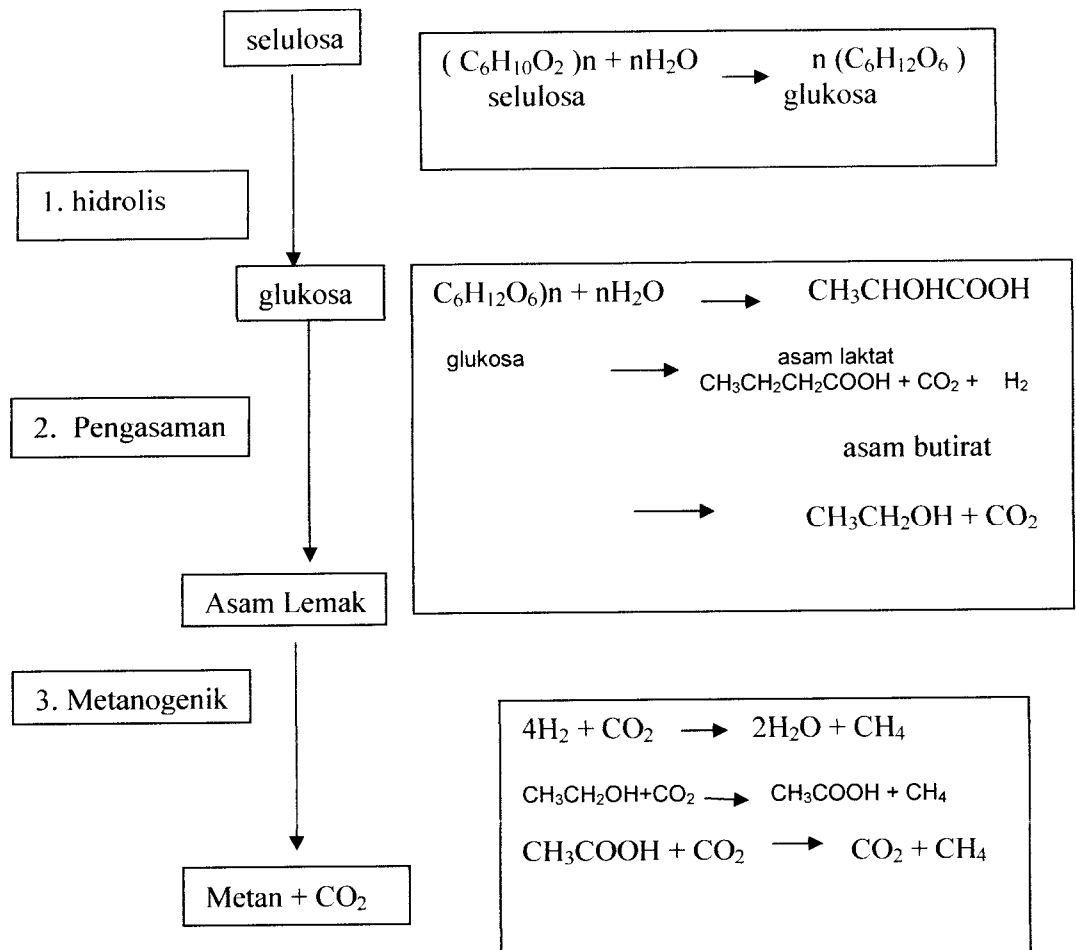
selulosa

$(C_6H_{10}O_2)n + nH_2O \rightarrow n(C_6H_{12}O_6)$
selulosa glukosa

1. hidrolis

glukosa

$C_6H_{12}O_6)n + nH_2O \rightarrow CH_3CHOHCOOH$

glukosa

asam laktat

$\rightarrow CH_3CH_2CH_2COOH + CO_2 + H_2$

asam butirat

$\rightarrow CH_3CH_2OH + CO_2$

2. Pengasaman

Asam Lemak

3. Metanogenik

$4H_2 + CO_2 \rightarrow 2H_2O + CH_4$

$CH_3CH_2OH+CO_2 \rightarrow CH_3COOH + CH_4$

$CH_3COOH + CO_2 \rightarrow CO_2 + CH_4$

Metan + $CO_2$